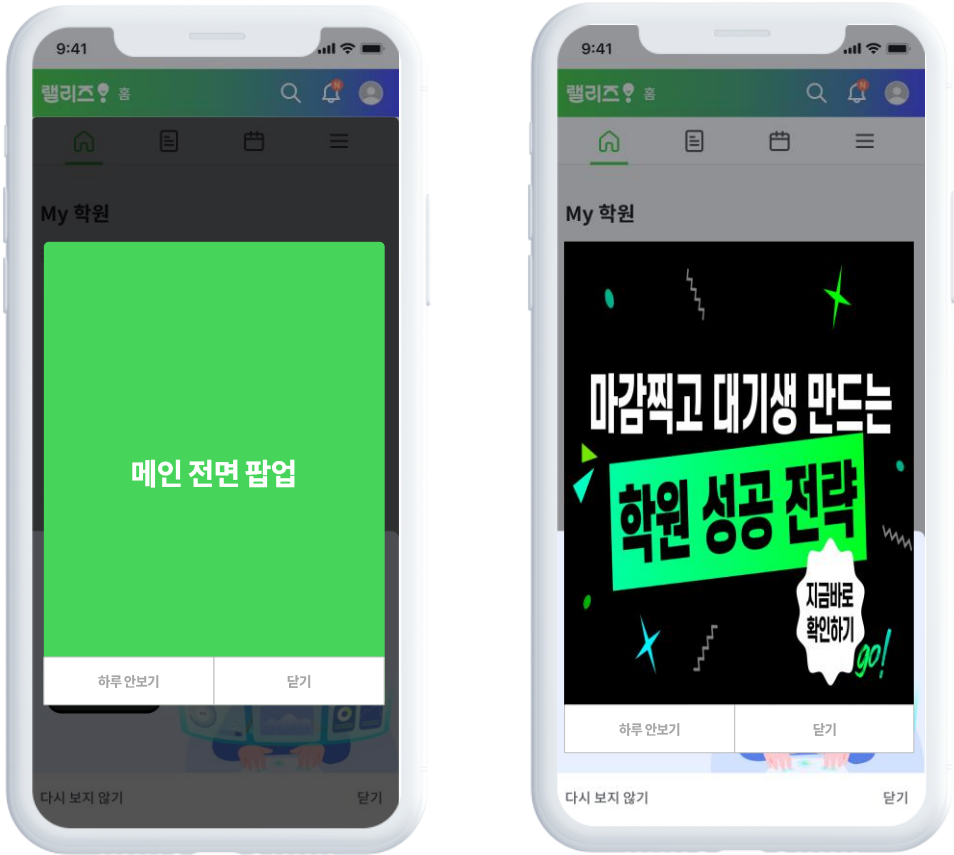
9:41

랠리즈 홈

My 학원

메인 전면 팝업

하루 안보기

닫기

다시 보지 않기

닫기

9:41

랠리즈 홈

My 학원

마감찍고 대기생 만드는

학원 성공 전략

지금바로 확인하기

go!

하루 안보기

닫기

다시 보지 않기

닫기